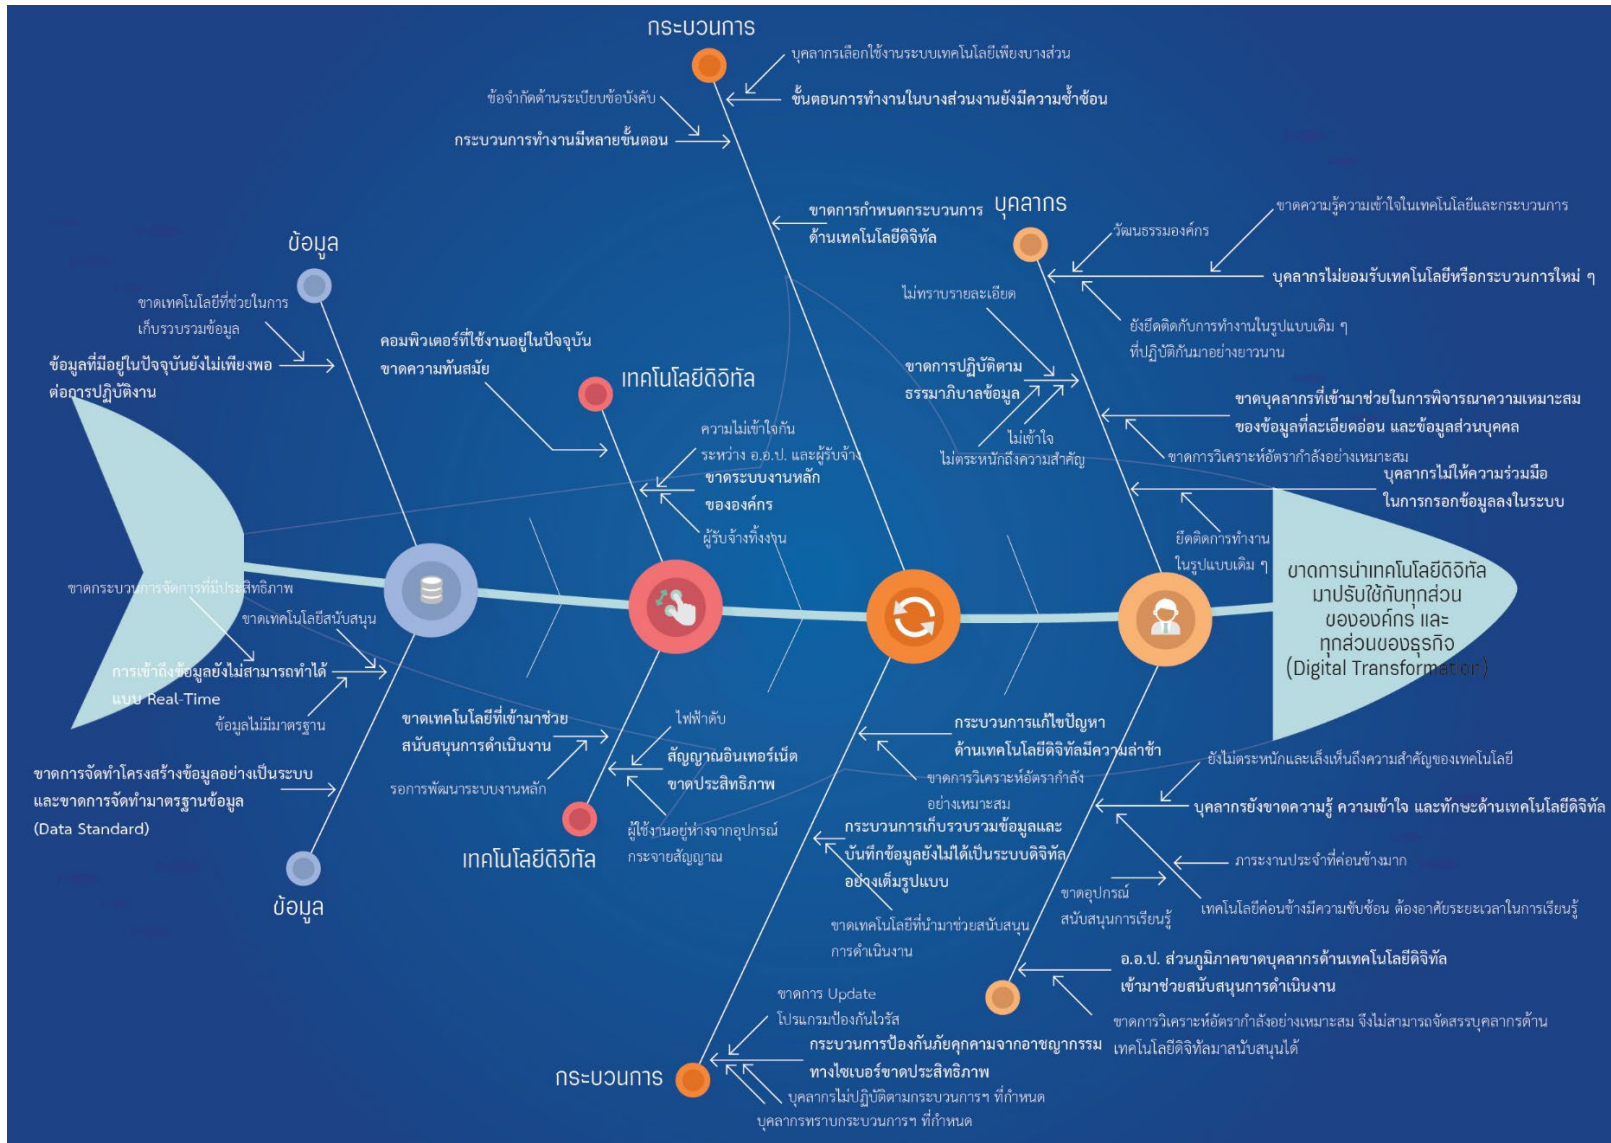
กระบวนการ

บุคลากรเลือกใช้งานระบบเทคโนโลยีเพียงบางส่วน

ข้อจำกัดด้านระเบียบข้อบังคับ

ขั้นตอนการทำงานในบางส่วนงานยังมีความซ้ำซ้อน

กระบวนการทำงานมีหลายขั้นตอน

ขาดการกำหนดกระบวนการ ด้านเทคโนโลยีดิจิทัล

บุคลากร

ขาดความรู้ความเข้าใจในเทคโนโลยีและกระบวนการ

วัฒนธรรมองค์กร

บุคลากรไม่ยอมรับเทคโนโลยีหรือกระบวนการใหม่ ๆ

ยังยึดติดกับการทำงานในรูปแบบเดิม ๆ ที่ปฏิบัติกันมาอย่างยาวนาน

ไม่ทราบรายละเอียด

ขาดการปฏิบัติตาม ธรรมาภิบาลข้อมูล

ไม่เข้าใจ

ไม่ตระหนักถึงความสำคัญ

ขาดบุคลากรที่เข้ามาช่วยในการพิจารณาความเหมาะสม ของข้อมูลที่ละเอียดอ่อน และข้อมูลส่วนบุคคล

ขาดการวิเคราะห์อัตรากำลังอย่างเหมาะสม

บุคลากรไม่ให้ความร่วมมือ ในการกรอกข้อมูลลงในระบบ

ยึดติดการทำงาน ในรูปแบบเดิม ๆ

ข้อมูล

ขาดเทคโนโลยีที่ช่วยในการ เก็บรวบรวมข้อมูล

ข้อมูลที่มีอยู่ในปัจจุบันยังไม่เพียงพอ ต่อการปฏิบัติงาน

คอมพิวเตอร์ที่ใช้งานอยู่ในปัจจุบัน ขาดความทันสมัย

เทคโนโลยีดิจิทัล

ความไม่เข้าใจกัน ระหว่าง อ.อ.ป. และผู้รับจ้าง

ขาดระบบงานหลัก ขององค์กร

ผู้รับจ้างทิ้งงาน

ขาดการนำเทคโนโลยีดิจิทัล มาปรับใช้กับทุกส่วน ขององค์กร และ ทุกส่วนของธุรกิจ (Digital Transformation)

ขาดกระบวนการจัดการที่มีประสิทธิภาพ

ขาดเทคโนโลยีสนับสนุน

การเข้าถึงข้อมูลยังไม่สามารถทำได้ แบบ Real-Time

ข้อมูลไม่มีมาตรฐาน

ขาดการจัดทำโครงสร้างข้อมูลอย่างเป็นระบบ และขาดการจัดทำมาตรฐานข้อมูล (Data Standard)

ข้อมูล

ขาดเทคโนโลยีที่เข้ามาช่วย สนับสนุนการดำเนินงาน

รอการพัฒนาระบบงานหลัก

ไฟฟ้าดับ

สัญญาณอินเทอร์เน็ต ขาดประสิทธิภาพ

ผู้ใช้งานอยู่ห่างจากอุปกรณ์ กระจายสัญญาณ

เทคโนโลยีดิจิทัล

กระบวนการแก้ไขปัญหา ด้านเทคโนโลยีดิจิทัลมีความล่าช้า

ขาดการวิเคราะห์อัตรากำลัง อย่างเหมาะสม

ยังไม่ตระหนักและเล็งเห็นถึงความสำคัญของเทคโนโลยี

บุคลากรยังขาดความรู้ ความเข้าใจ และทักษะด้านเทคโนโลยีดิจิทัล

กระบวนการเก็บรวบรวมข้อมูลและ บันทึกข้อมูลยังไม่ได้เป็นระบบดิจิทัล อย่างเต็มรูปแบบ

ภาระงานประจำที่ค่อนข้างมาก

ขาดอุปกรณ์ สนับสนุนการเรียนรู้

เทคโนโลยีค่อนข้างมีความซับซ้อน ต้องอาศัยระยะเวลาในการเรียนรู้

ขาดเทคโนโลยีที่นำมาช่วยสนับสนุน การดำเนินงาน

อ.อ.ป. ส่วนภูมิภาคขาดบุคลากรด้านเทคโนโลยีดิจิทัล เข้ามาช่วยสนับสนุนการดำเนินงาน

ขาดการวิเคราะห์อัตรากำลังอย่างเหมาะสม จึงไม่สามารถจัดสรรบุคลากรด้าน เทคโนโลยีดิจิทัลมาสนับสนุนได้

ขาดการ Update โปรแกรมป้องกันไวรัส

กระบวนการป้องกันภัยคุกคามจากอาชญากรรม ทางไซเบอร์ขาดประสิทธิภาพ

กระบวนการ

บุคลากรไม่ปฏิบัติตามกระบวนการฯ ที่กำหนด

บุคลากรทราบกระบวนการฯ ที่กำหนด